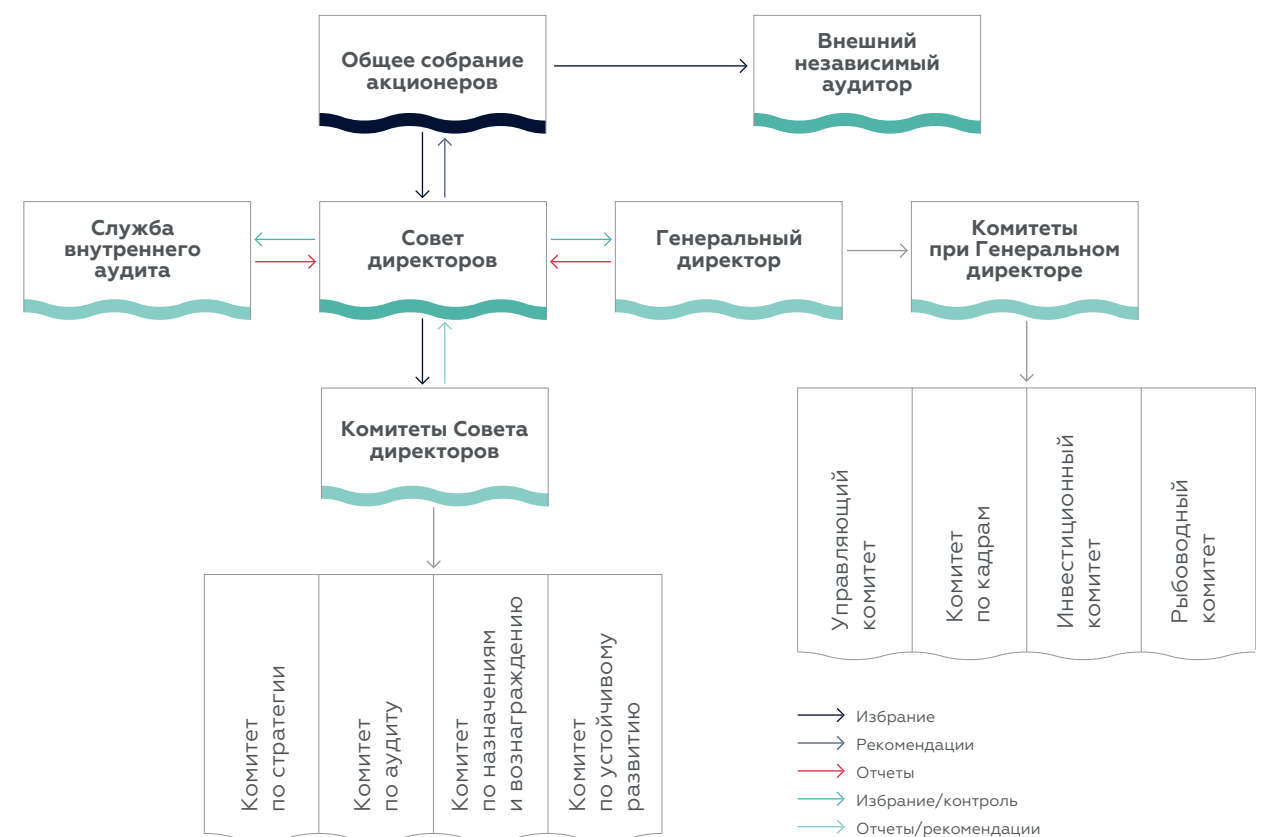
Общее собрание акционеров

Внешний независимый аудитор

Служба внутреннего аудита

Совет директоров

Генеральный директор

Комитеты при Генеральном директоре

Комитеты Совета директоров

Управляющий комитет

Комитет по кадрам

Инвестиционный комитет

Рыбоводный комитет

Комитет по стратегии

Комитет по аудиту

Комитет по назначениям и вознаграждению

Комитет по устойчивому развитию

Избрание

Рекомендации

Отчеты

Избрание/контроль

Отчеты/рекомендации